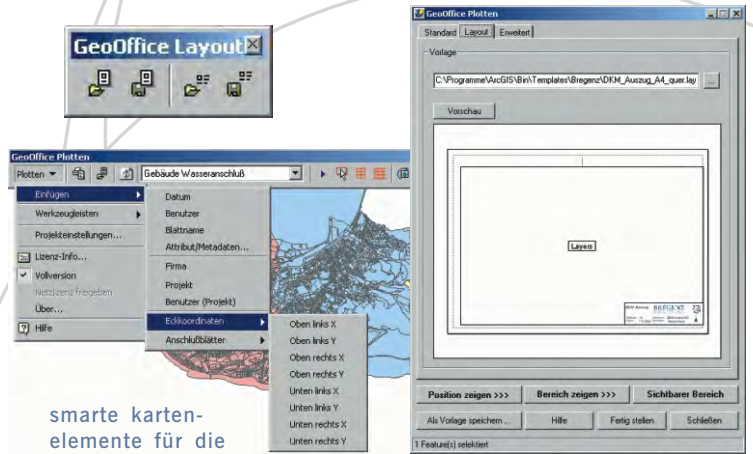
GeoOffice Layout

GeoOffice Plotten

Plotten ▼

Gebäude Wasseranschluß

Einfügen

Werkzeugleisten

Projekteinstellungen...

Lizenz-Info...

Vollversion

Netzlizenz freigeben

Über...

Hilfe

Datum

Benutzer

Blattname

Attribut/Metadaten...

Firma

Projekt

Benutzer (Projekt)

Eckkoordinaten

Anschlußblätter

Oben links X

Oben links Y

Oben rechts X

Oben rechts Y

Unten links X

Unten links Y

Unten rechts X

Unten rechts Y

smarte kartenelemente für die

GeoOffice Plotten

Standard | Layout | Erweitert

Vorlage

C:\Programme\ArcGIS\Bin\Templates\Bregenz\DKM_Auszug_A4_quer.lay

...

Vorschau

Layers

BREGENZ

Position zeigen >>>

Bereich zeigen >>>

Sichtbarer Bereich

Als Vorlage speichern ...

Hilfe

Fertig stellen

Schließen

1 Feature(s) selektiert